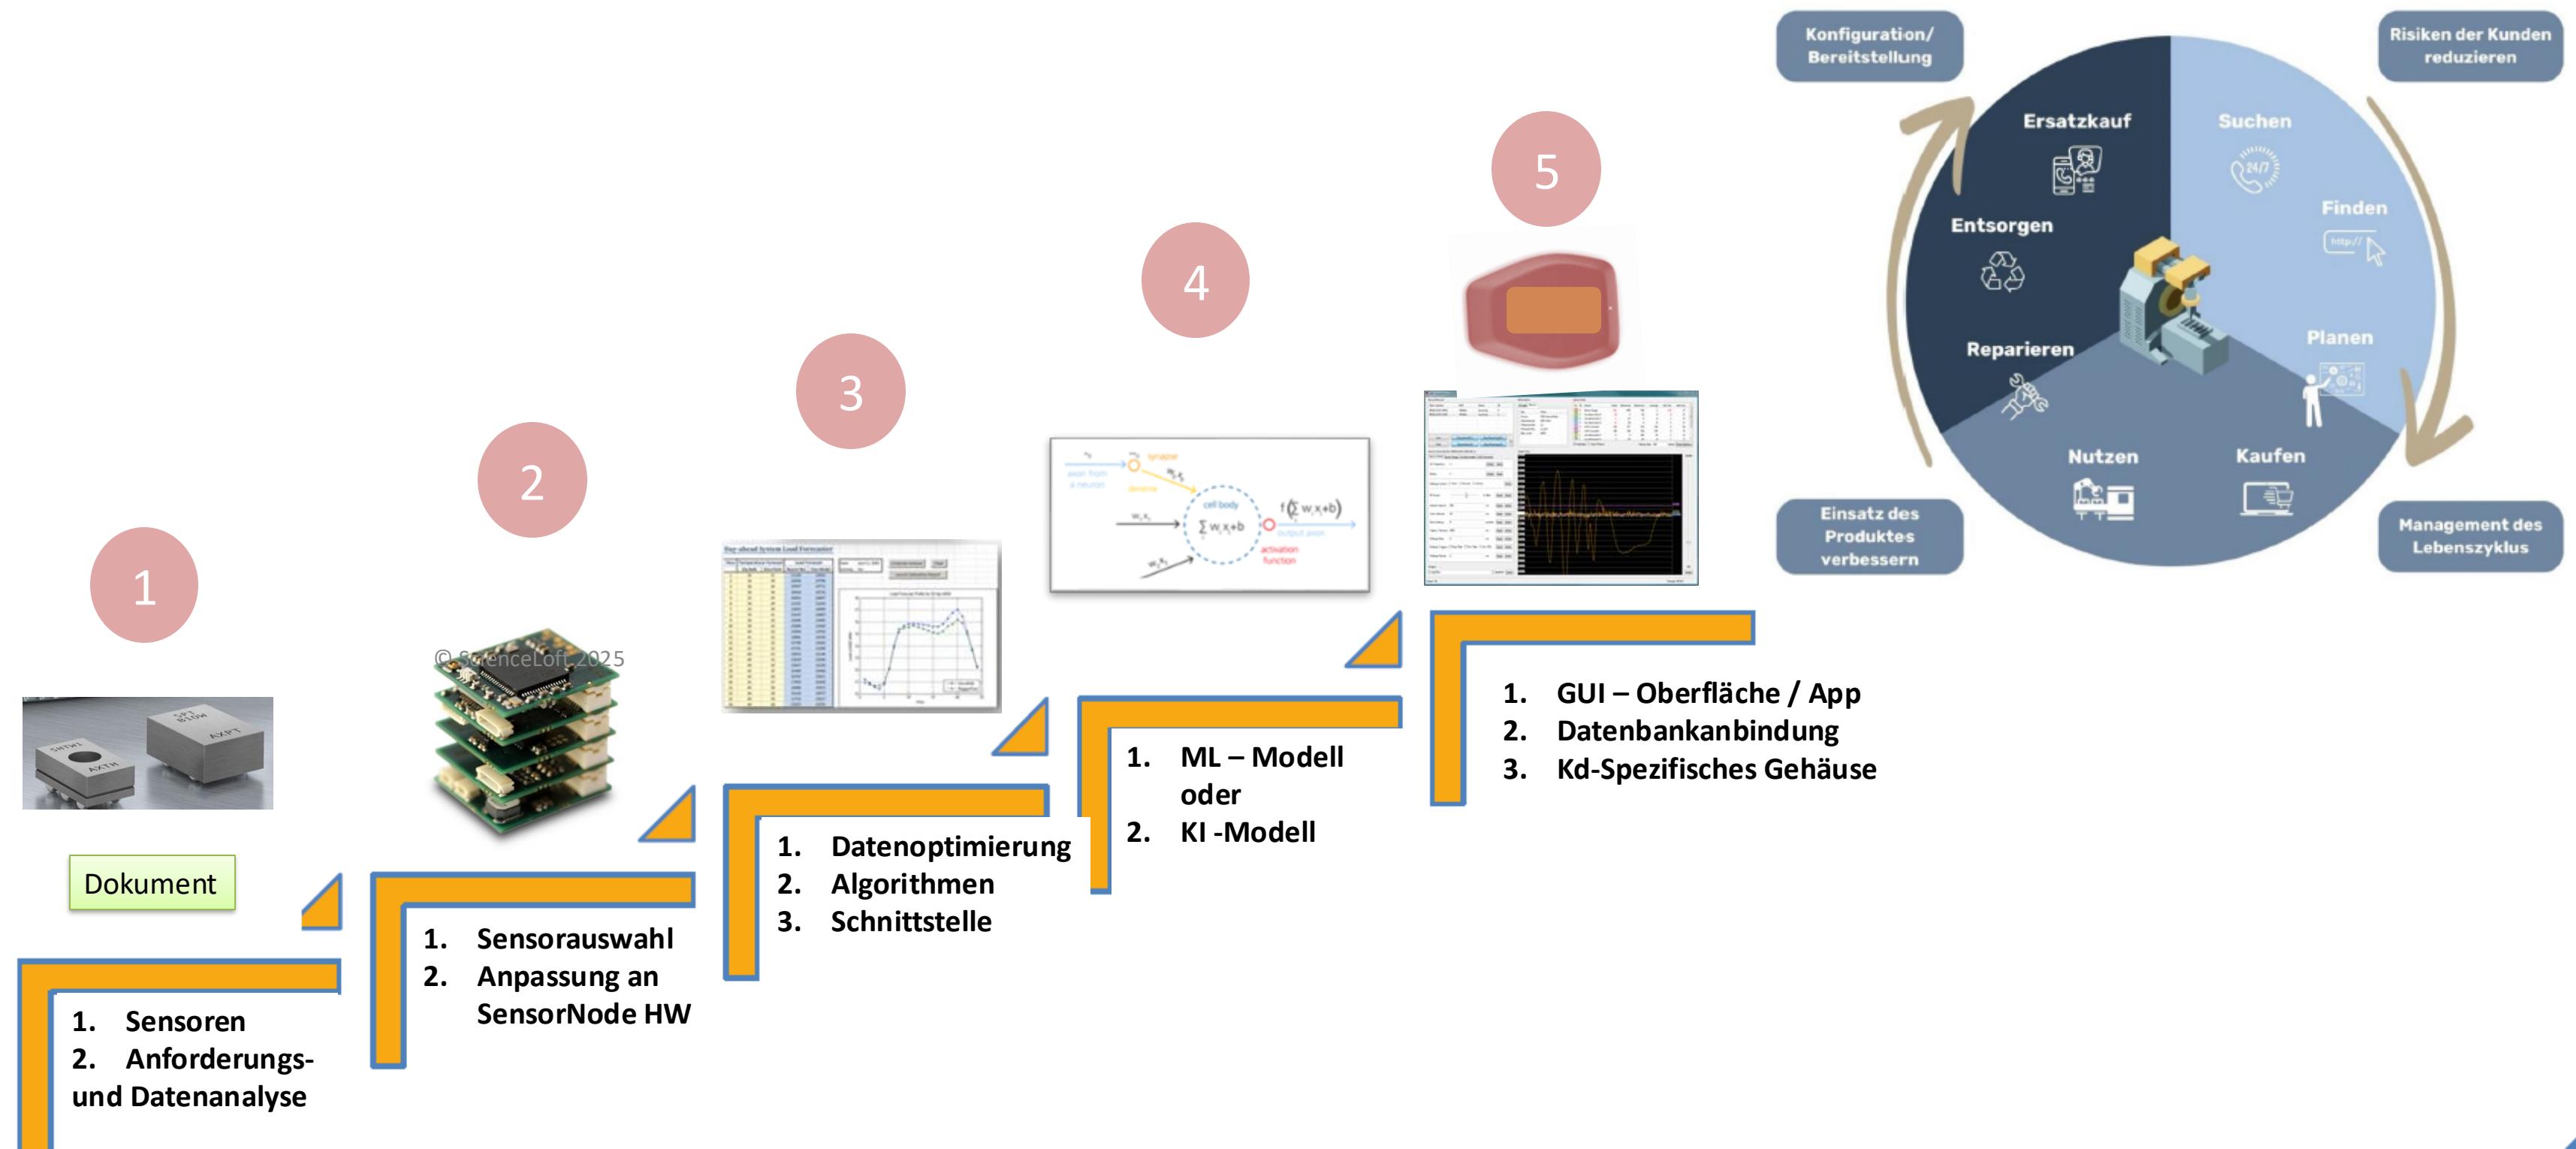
Konfiguration/ Bereitstellung

Risiken der Kunden reduzieren

Ersatzkauf

Suchen

Finden

Entsorgen

Reparieren

Planen

Nutzen

Kaufen

Einsatz des Produktes verbessern

Management des Lebenszyklus

5

4

3

2

1

© ScienceLoft 2025

Dokument

1. Sensoren
2. Anforderungs- und Datenanalyse

1. Sensorauswahl
2. Anpassung an SensorNode HW

1. Datenoptimierung
2. Algorithmen
3. Schnittstelle

1. ML – Modell oder
2. KI -Modell

1. GUI – Oberfläche / App
2. Datenbankanbindung
3. Kd-Spezifisches Gehäuse